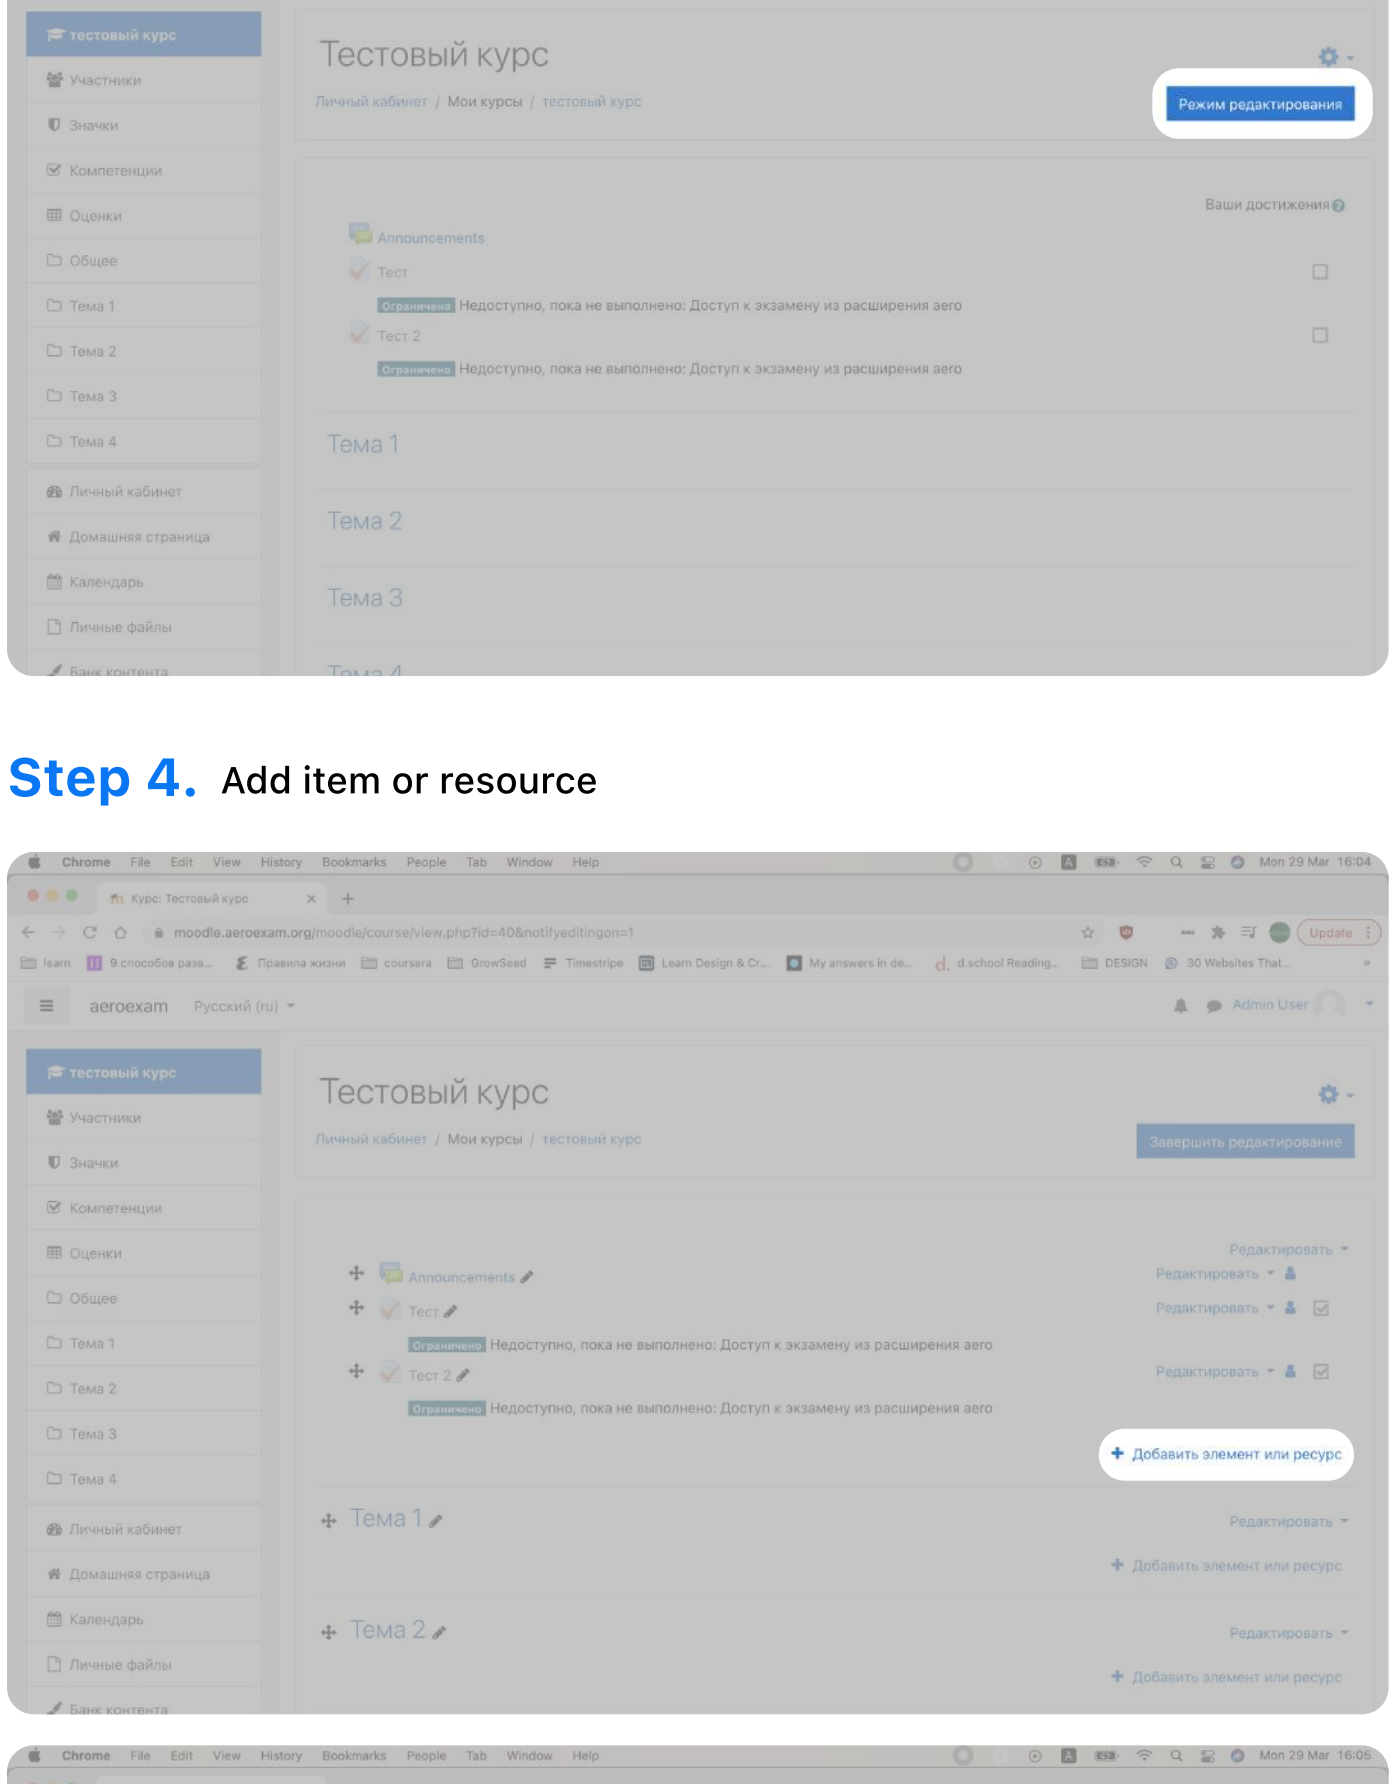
тестовый курс
Участники
Значки
Компетенции
Оценки
Общее
Тема 1
Тема 2
Тема 3
Тема 4
Личный кабинет
Домашняя страница
Календарь
Личные файлы
Банк контента

Тестовый курс

Личный кабинет / Мои курсы / тестовый курс

Режим редактирования

Ваши достижения

Announcements
Тест
Ограничено Недоступно, пока не выполнено: Доступ к экзамену из расширения aero
Тест 2
Ограничено Недоступно, пока не выполнено: Доступ к экзамену из расширения aero

Тема 1
Тема 2
Тема 3
Тема 4

Step 4. Add item or resource

Chrome File Edit View History Bookmarks People Tab Window Help Mon 29 Mar 16:04

Курс: Тестовый курс

moodle.aeroexam.org/moodle/course/view.php?id=40&notifyeditingon=1

Update

learn 9 способов разв... Правила жизни coursera GrowSeed Timestripe Learn Design & Cr... My answers in de... d.school Reading... DESIGN 30 Websites That...

aeroexam Русский (ru) Admin User

тестовый курс
Участники
Значки
Компетенции
Оценки
Общее
Тема 1
Тема 2
Тема 3
Тема 4
Личный кабинет
Домашняя страница
Календарь
Личные файлы
Банк контента

Тестовый курс

Личный кабинет / Мои курсы / тестовый курс

Завершить редактирование

Редактировать
Announcements
Редактировать
Тест
Редактировать
Ограничено Недоступно, пока не выполнено: Доступ к экзамену из расширения aero
Тест 2
Редактировать
Ограничено Недоступно, пока не выполнено: Доступ к экзамену из расширения aero

+ Добавить элемент или ресурс

Тема 1
Редактировать
+ Добавить элемент или ресурс

Тема 2
Редактировать
+ Добавить элемент или ресурс

Chrome File Edit View History Bookmarks People Tab Window Help Mon 29 Mar 16:05